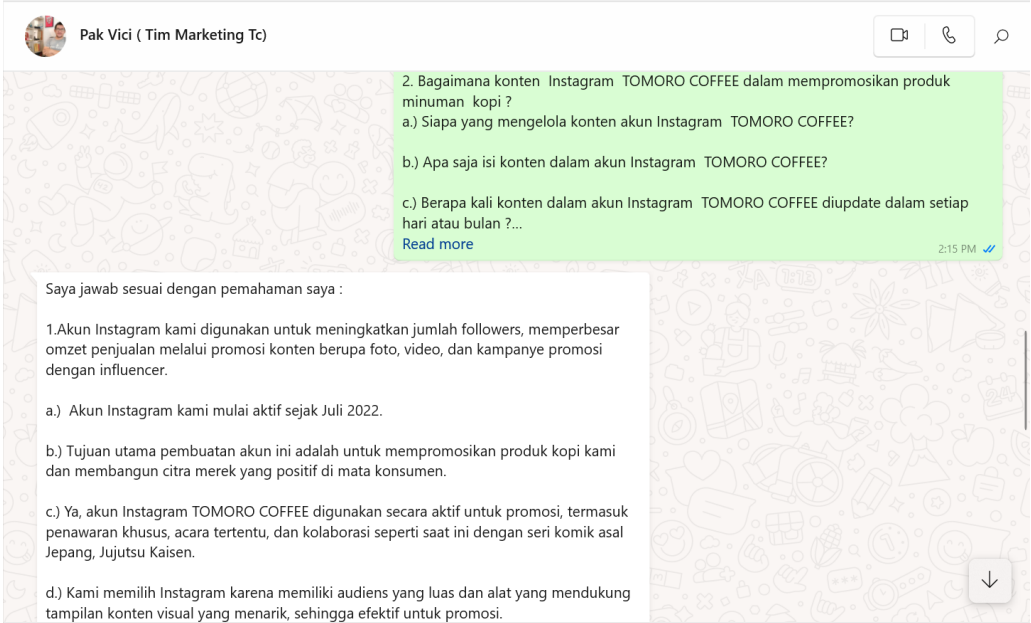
Pak Vici ( Tim Marketing Tc)

2. Bagaimana konten Instagram TOMORO COFFEE dalam mempromosikan produk minuman kopi ?
a.) Siapa yang mengelola konten akun Instagram TOMORO COFFEE?

b.) Apa saja isi konten dalam akun Instagram TOMORO COFFEE?

c.) Berapa kali konten dalam akun Instagram TOMORO COFFEE diupdate dalam setiap hari atau bulan ?...
Read more
2:15 PM

Saya jawab sesuai dengan pemahaman saya :

1.Akun Instagram kami digunakan untuk meningkatkan jumlah followers, memperbesar omzet penjualan melalui promosi konten berupa foto, video, dan kampanye promosi dengan influencer.

a.) Akun Instagram kami mulai aktif sejak Juli 2022.

b.) Tujuan utama pembuatan akun ini adalah untuk mempromosikan produk kopi kami dan membangun citra merek yang positif di mata konsumen.

c.) Ya, akun Instagram TOMORO COFFEE digunakan secara aktif untuk promosi, termasuk penawaran khusus, acara tertentu, dan kolaborasi seperti saat ini dengan seri komik asal Jepang, Jujutsu Kaisen.

d.) Kami memilih Instagram karena memiliki audiens yang luas dan alat yang mendukung tampilan konten visual yang menarik, sehingga efektif untuk promosi.